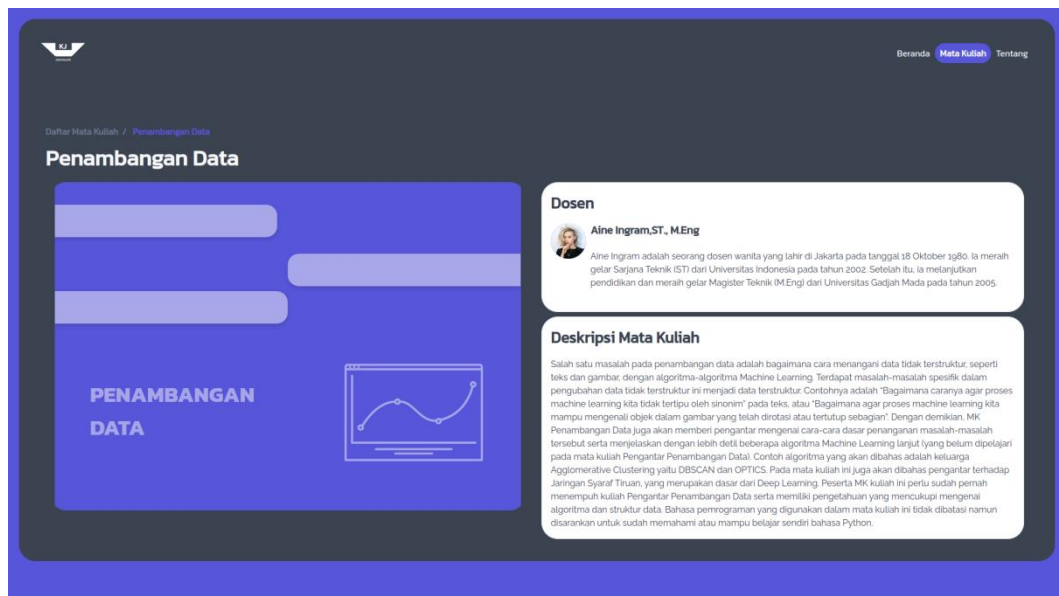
KJ

Beranda Mata Kuliah Tentang

Daftar Mata Kuliah / Penambangan Data

Penambangan Data

PENAMBANGAN DATA

Dosen

Aine Ingram,ST., M.Eng

Aine Ingram adalah seorang dosen wanita yang lahir di Jakarta pada tanggal 18 Oktober 1980. Ia meraih gelar Sarjana Teknik (ST) dari Universitas Indonesia pada tahun 2002. Setelah itu, ia melanjutkan pendidikan dan meraih gelar Magister Teknik (M.Eng) dari Universitas Gadjah Mada pada tahun 2005.

Deskripsi Mata Kuliah

Salah satu masalah pada penambangan data adalah bagaimana cara menangani data tidak terstruktur, seperti teks dan gambar, dengan algoritma-algoritma Machine Learning. Terdapat masalah-masalah spesifik dalam pengubahan data tidak terstruktur ini menjadi data terstruktur. Contohnya adalah "Bagaimana caranya agar proses machine learning kita tidak tertipu oleh sinonim" pada teks, atau "Bagaimana agar proses machine learning kita mampu mengenali objek dalam gambar yang telah dirotasi atau tertutup sebagian". Dengan demikian, MK Penambangan Data juga akan memberi pengantar mengenai cara-cara dasar penanganan masalah-masalah tersebut serta menjelaskan dengan lebih detil beberapa algoritma Machine Learning lanjut (yang belum dipelajari pada mata kuliah Pengantar Penambangan Data). Contoh algoritma yang akan dibahas adalah keluarga Agglomerative Clustering yaitu DBSCAN dan OPTICS. Pada mata kuliah ini juga akan dibahas pengantar terhadap Jaringan Syaraf Tiruan, yang merupakan dasar dari Deep Learning. Peserta MK kuliah ini perlu sudah pernah menempuh kuliah Pengantar Penambangan Data serta memiliki pengetahuan yang mencukupi mengenai algoritma dan struktur data. Bahasa pemrograman yang digunakan dalam mata kuliah ini tidak dibatasi namun disarankan untuk sudah memahami atau mampu belajar sendiri bahasa Python.